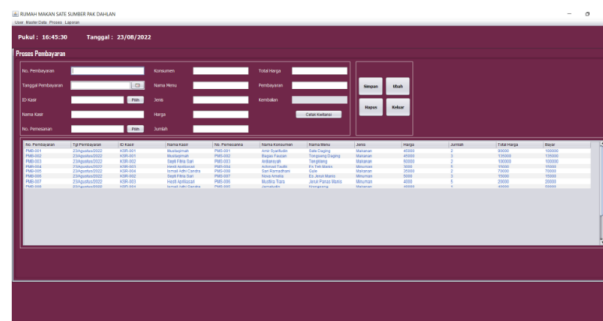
RUMAH MAKAN SATE SUMBER PAK DAHLAN
User Master Data Proses Laporan

Pukul : 16:45:30 Tanggal : 23/08/2022

Proses Pembayaran

No. Pembayaran
Tanggal Pembayaran
ID Kasir
Pilih
Nama Kasir
No. Pemesanan
Pilih

Konsumen
Nama Menu
Jenis
Harga
Jumlah

Total Harga
Pembayaran
Kembalian
Cetak Kwitansi

Simpan
Ubah
Hapus
Keluar

| No. Pembayaran | Tgl Pembayaran | ID Kasir | Nama Kasir | No. Pemesanan | Nama Konsumen | Nama Menu | Jenis | Harga | Jumlah | Total Harga | Bayar |
|---|---|---|---|---|---|---|---|---|---|---|---|
| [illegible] | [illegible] | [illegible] | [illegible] | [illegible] | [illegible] | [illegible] | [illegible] | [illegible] | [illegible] | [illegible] | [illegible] |